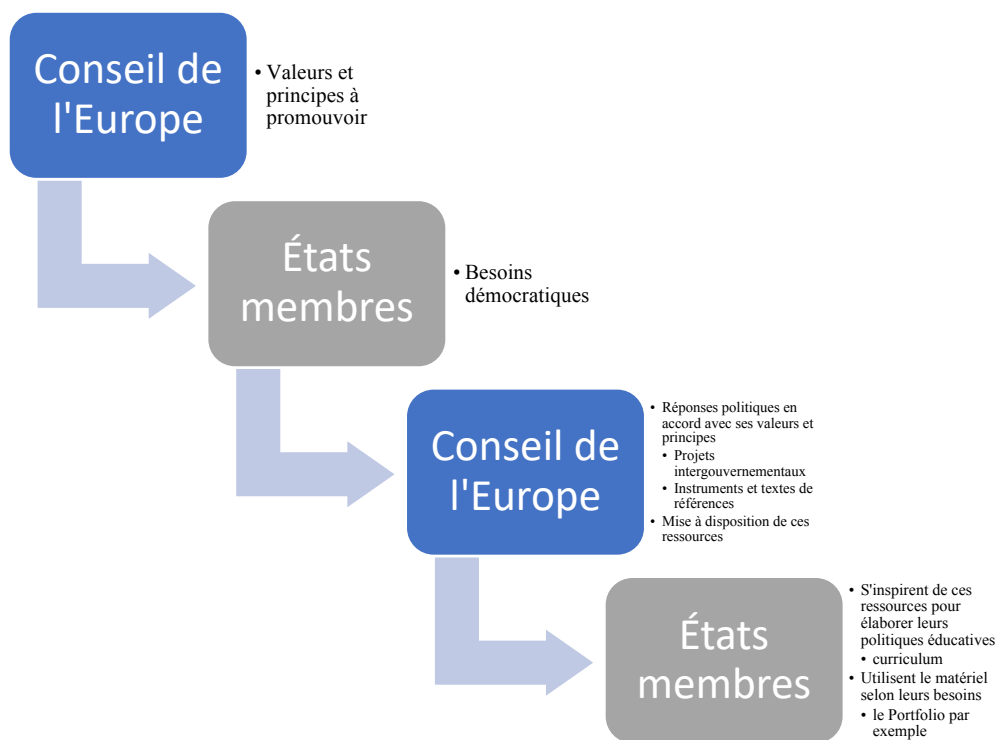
Conseil de l'Europe

• Valeurs et principes à promouvoir

États membres

• Besoins démocratiques

Conseil de l'Europe

• Réponses politiques en accord avec ses valeurs et principes
  • Projets intergouvernementaux
  • Instruments et textes de références
• Mise à disposition de ces ressources

États membres

• S'inspirent de ces ressources pour élaborer leurs politiques éducatives
  • curriculum
• Utilisent le matériel selon leurs besoins
  • le Portfolio par exemple